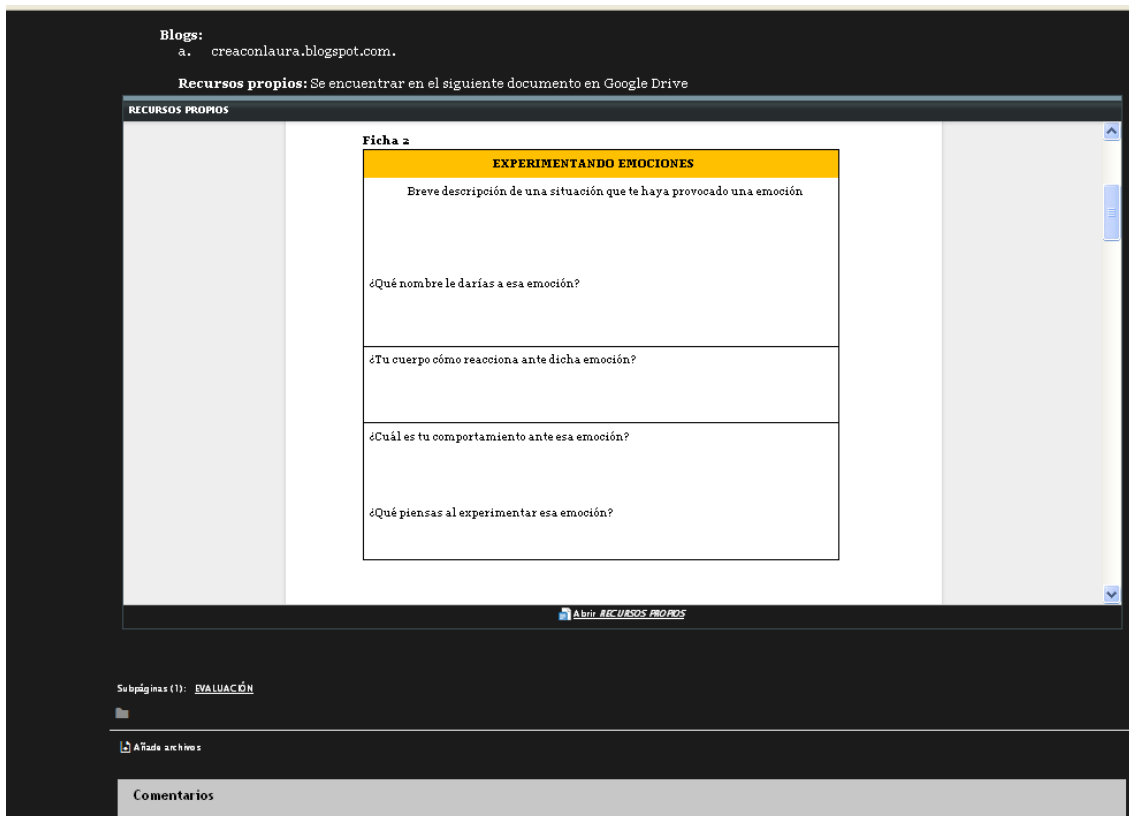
**Blogs:**
a. creaconlaura.blogspot.com.

**Recursos propios:** Se encuentrar en el siguiente documento en Google Drive

RECURSOS PROPIOS

Ficha 2

| EXPERIMENTANDO EMOCIONES |
|---|
| Breve descripción de una situación que te haya provocado una emoción<br><br>¿Qué nombre le darías a esa emoción? |
| ¿Tu cuerpo cómo reacciona ante dicha emoción? |
| ¿Cuál es tu comportamiento ante esa emoción?<br><br>¿Qué piensas al experimentar esa emoción? |

Abrir RECURSOS PROPIOS

Subpáginas (1): EVALUACIÓN

Añadir archivos

Comentarios